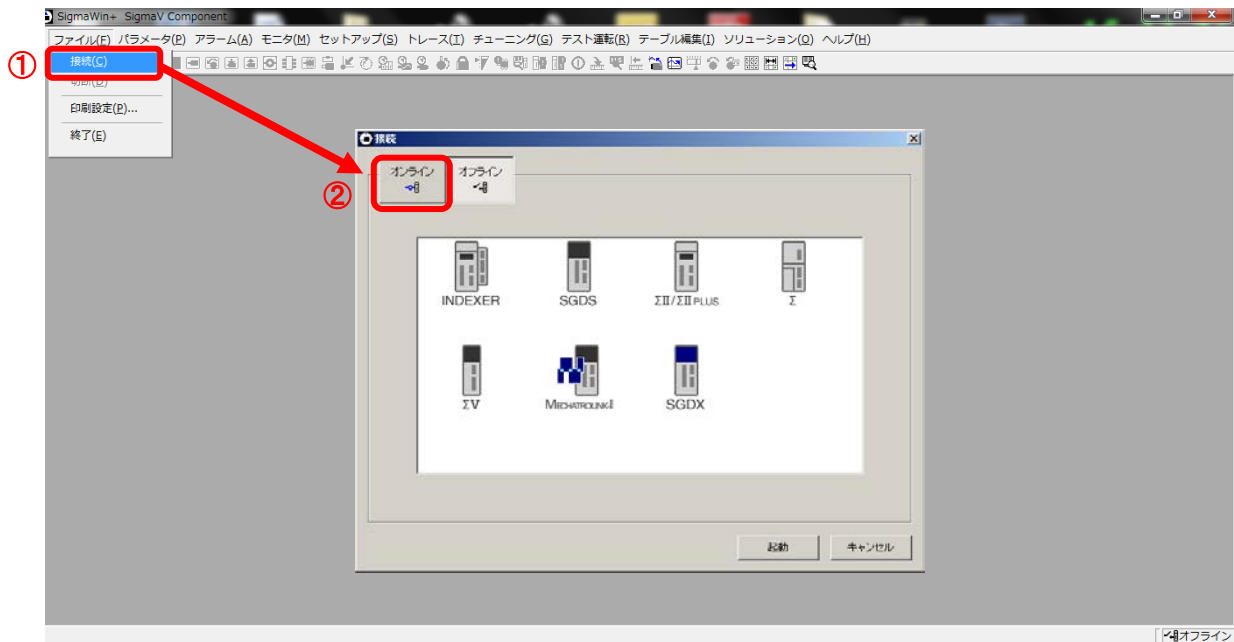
SigmaWin+ SigmaV Component

ファイル(F) パラメータ(P) アラーム(A) モニタ(M) セットアップ(S) トレース(T) チューニング(G) テスト運転(R) テーブル編集(I) ソリューション(O) ヘルプ(H)

①

接続(C)

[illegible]

印刷設定(P)...

終了(E)

接続

②

オンライン

オフライン

INDEXER

SGDS

ΣII/ΣII PLUS

Σ

ΣV

MECHATROLINK II

SGDX

起動

キャンセル

オフライン